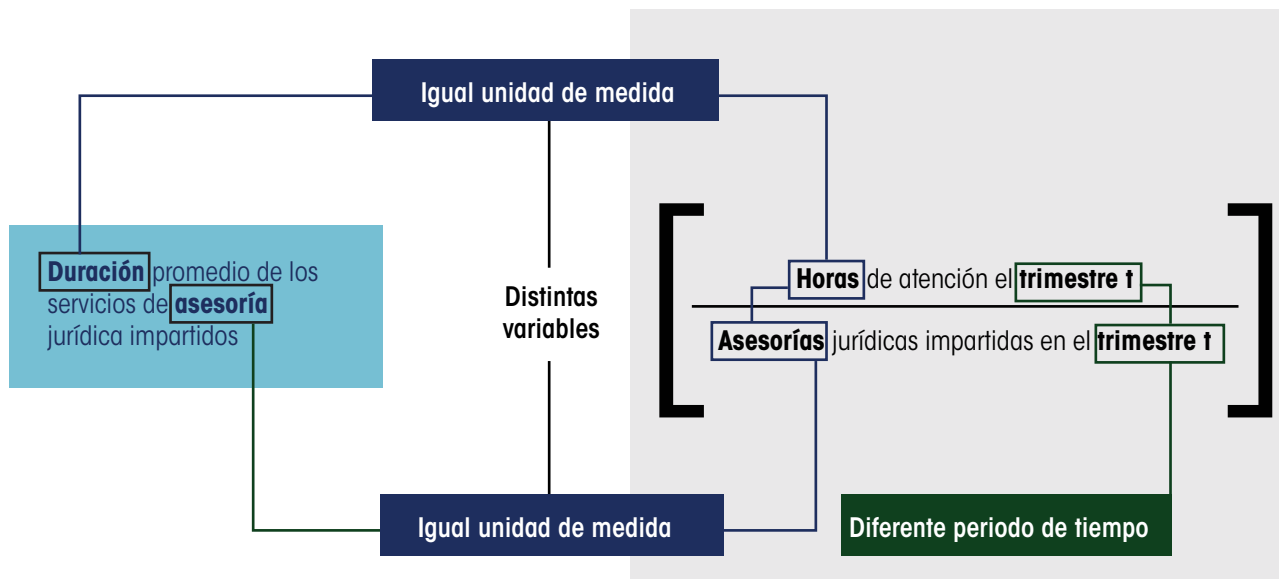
Igual unidad de medida

Duración promedio de los servicios de asesoría jurídica impartidos

Distintas variables

Horas de atención el trimestre t

Asesorías jurídicas impartidas en el trimestre t

Igual unidad de medida

Diferente periodo de tiempo